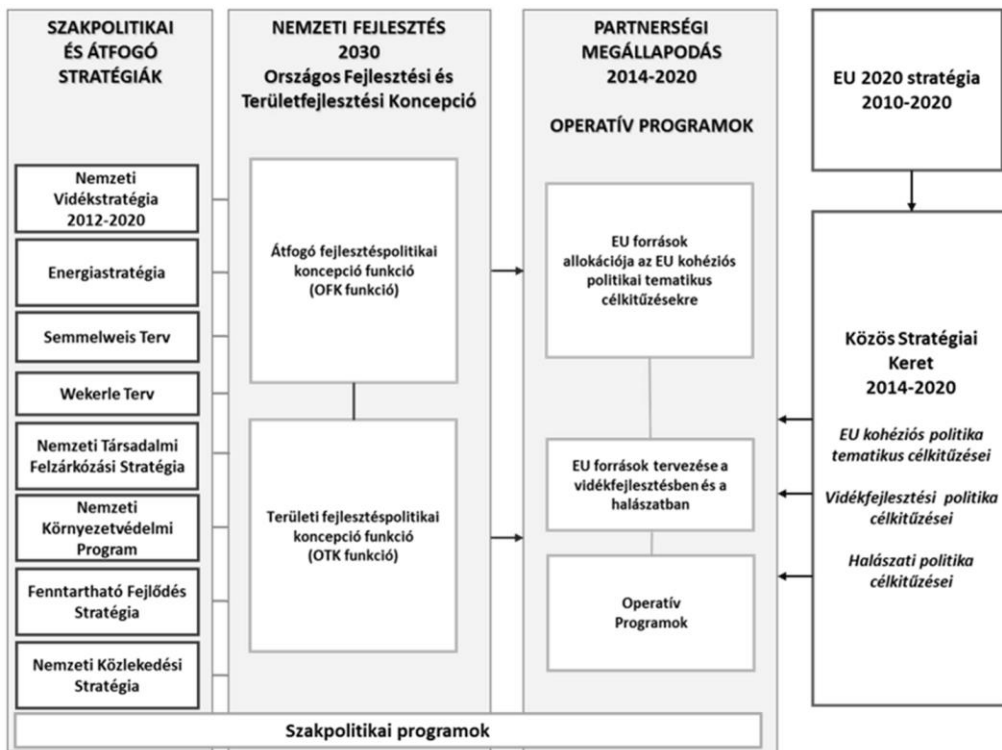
SZAKPOLITIKAI ÉS ÁTFOGÓ STRATÉGIÁK

Nemzeti Vidékstratégia 2012-2020

Energiastratégia

Semmelweis Terv

Wekerle Terv

Nemzeti Társadalmi Felzárkózási Stratégia

Nemzeti Környezetvédelmi Program

Fenntartható Fejlődés Stratégia

Nemzeti Közlekedési Stratégia

NEMZETI FEJLESZTÉS 2030 Országos Fejlesztési és Területfejlesztési Koncepció

Átfogó fejlesztéspolitikai koncepció funkció (OFK funkció)

Területi fejlesztéspolitikai koncepció funkció (OTK funkció)

PARTNERSÉGI MEGÁLLAPODÁS 2014-2020

OPERATÍV PROGRAMOK

EU források allokációja az EU kohéziós politikai tematikus célkitűzésekre

EU források tervezése a vidékfejlesztésben és a halászatban

Operatív Programok

EU 2020 stratégia 2010-2020

Közös Stratégiai Keret 2014-2020

EU kohéziós politika tematikus célkitűzései

Vidékfejlesztési politika célkitűzései

Halászati politika célkitűzései

Szakpolitikai programok